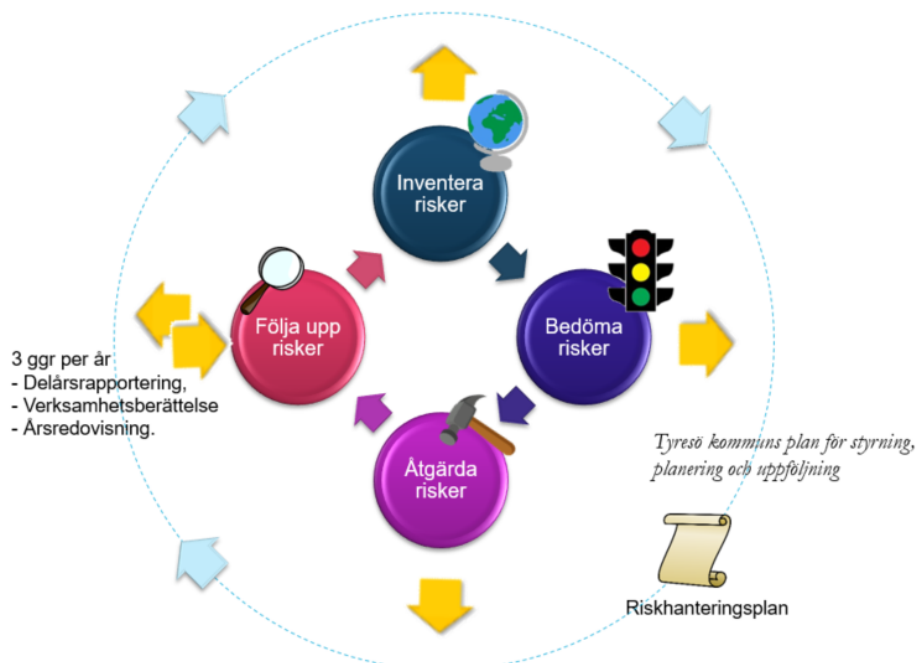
Inventera risker

Bedöma risker

Åtgärda risker

Följa upp risker

3 ggr per år
- Delårsrapportering,
- Verksamhetsberättelse
- Årsredovisning.

Tyresö kommuns plan för styrning, planering och uppföljning

Riskhanteringsplan